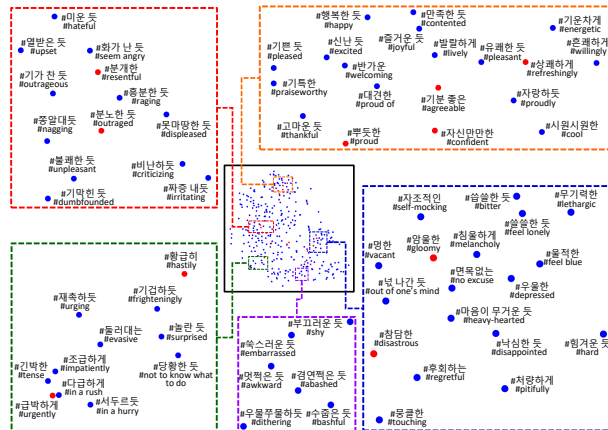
#미운 듯
#hateful

#열받은 듯
#upset

#화가 난 듯
#seem angry

#분개한
#resentful

#기가 찬 듯
#outrageous

#흥분한 듯
#raging

#분노한 듯
#outraged

#못마땅한 듯
#displeased

#짜증대듯
#nagging

#불쾌한 듯
#unpleasant

#비난하듯
#criticizing

#기막힌 듯
#dumbfounded

#짜증 내듯
#irritating

#행복한 듯
#happy

#만족한 듯
#contented

#기운차게
#energetic

#기쁜 듯
#pleased

#신난 듯
#excited

#즐거운 듯
#joyful

#발랄하게
#lively

#유쾌한 듯
#pleasant

#흔쾌하게
#willingly

#상쾌하게
#refreshingly

#반가운
#welcoming

#기특한
#praiseworthy

#대견한
#proud of

#기분 좋은
#agreeable

#자랑하듯
#proudly

#고마운 듯
#thankful

#뿌듯한
#proud

#자신만만한
#confident

#시원시원한
#cool

#황급히
#hastily

#기겁하듯
#frighteningly

#재촉하듯
#urging

#둘러대는
#evasive

#놀란 듯
#surprised

#긴박한
#tense

#조급하게
#impatiently

#당황한 듯
#not to know what to do

#다급하게
#in a rush

#급박하게
#urgently

#서두르듯
#in a hurry

#자조적인
#self-mocking

#씁쓸한 듯
#bitter

#무기력한
#lethargic

#쓸쓸한 듯
#feel lonely

#멍한
#vacant

#암울한
#gloomy

#침울하게
#melancholy

#울적한
#feel blue

#넋 나간 듯
#out of one's mind

#면목없는
#no excuse

#우울한
#depressed

#마음이 무거운 듯
#heavy-hearted

#참담한
#disastrous

#낙심한 듯
#disappointed

#힘겨운 듯
#hard

#후회하는
#regretful

#처량하게
#pitifully

#뭉클한
#touching

#부끄러운 듯
#shy

#쑥스러운 듯
#embarrassed

#멋쩍은 듯
#awkward

#겸연쩍은 듯
#abashed

#우물쭈물하듯
#dithering

#수줍은 듯
#bashful